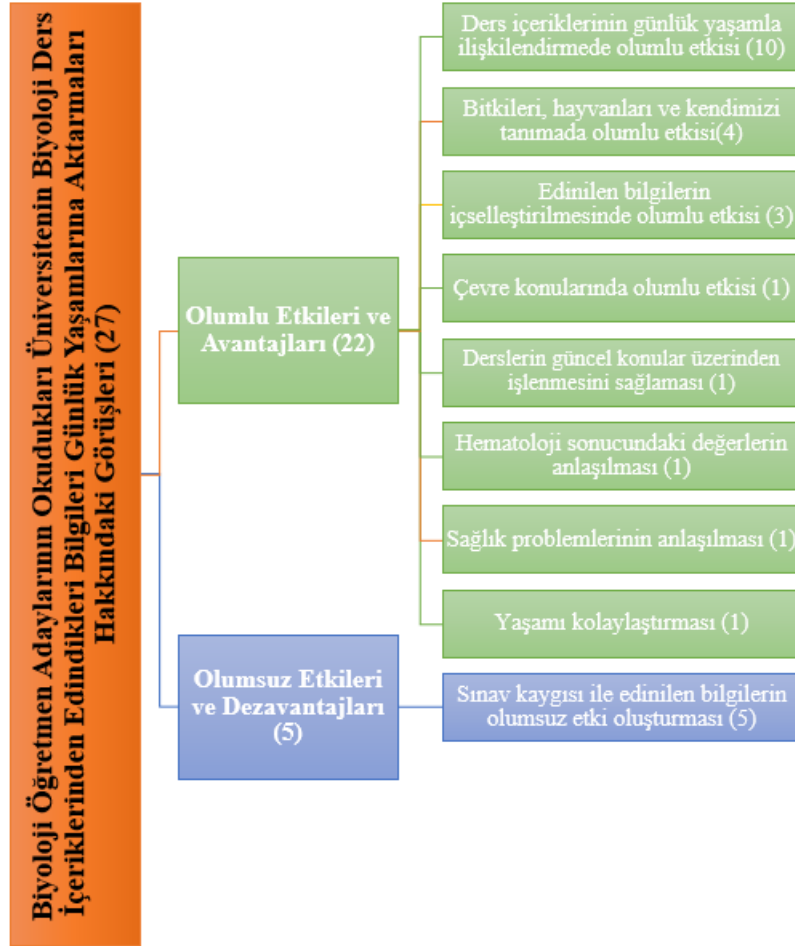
Biyoloji Öğretmen Adaylarının Okudukları Üniversitenin Biyoloji Ders İçeriklerinden Edindikleri Bilgileri Günlük Yaşamlarına Aktarmaları Hakkındaki Görüşleri (27)

Olumlu Etkileri ve Avantajları (22)

Ders içeriklerinin günlük yaşamla ilişkilendirmede olumlu etkisi (10)

Bitkileri, hayvanları ve kendimizi tanımada olumlu etkisi(4)

Edinilen bilgilerin içselleştirilmesinde olumlu etkisi (3)

Çevre konularında olumlu etkisi (1)

Derslerin güncel konular üzerinden işlenmesini sağlaması (1)

Hematoloji sonucundaki değerlerin anlaşılması (1)

Sağlık problemlerinin anlaşılması (1)

Yaşamı kolaylaştırması (1)

Olumsuz Etkileri ve Dezavantajları (5)

Sınav kaygısı ile edinilen bilgilerin olumsuz etki oluşturması (5)